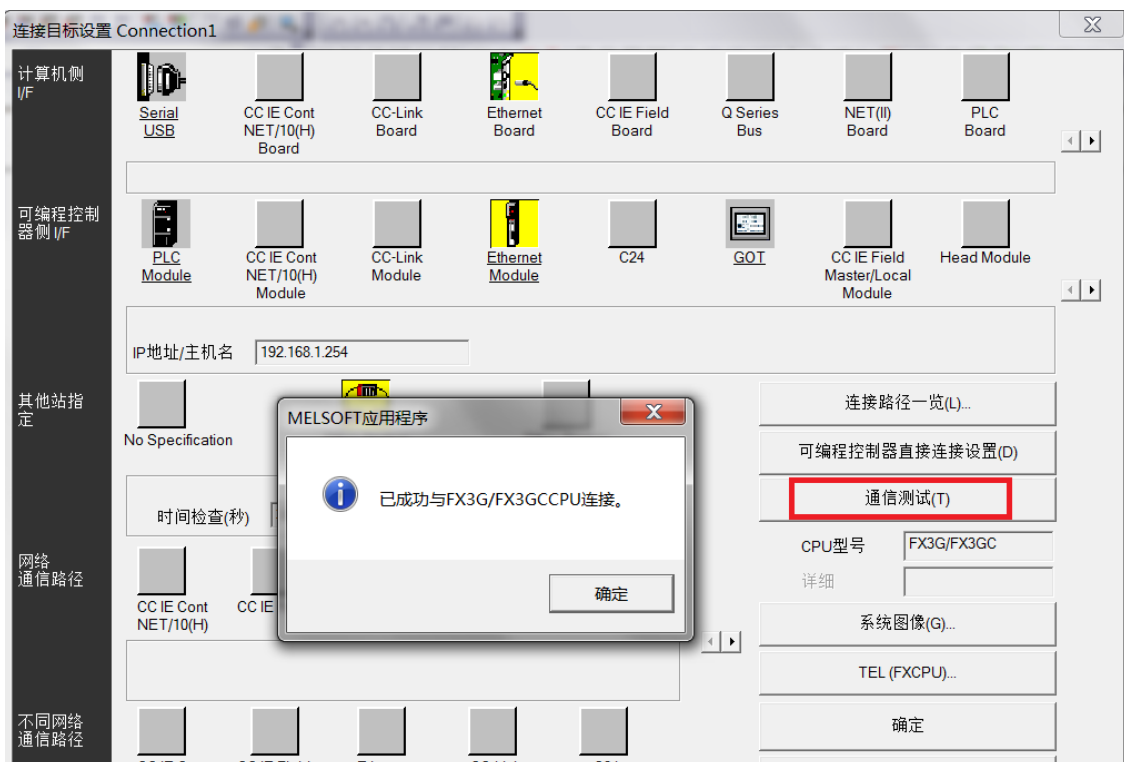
连接目标设置 Connection1

计算机侧 I/F

Serial USB

CC IE Cont NET/10(H) Board

CC-Link Board

Ethernet Board

CC IE Field Board

Q Series Bus

NET(II) Board

PLC Board

可编程控制器侧 I/F

PLC Module

CC IE Cont NET/10(H) Module

CC-Link Module

Ethernet Module

C24

GOT

CC IE Field Master/Local Module

Head Module

IP地址/主机名 192.168.1.254

其他站指定

No Specification

时间检查(秒)

网络通信路径

CC IE Cont NET/10(H)

CC IE

不同网络通信路径

连接路径一览(L)...

可编程控制器直接连接设置(D)

通信测试(T)

CPU型号 FX3G/FX3GC

详细

系统图像(G)...

TEL (FXCPU)...

确定

MELSOFT应用程序

已成功与FX3G/FX3GCCPU连接。

确定